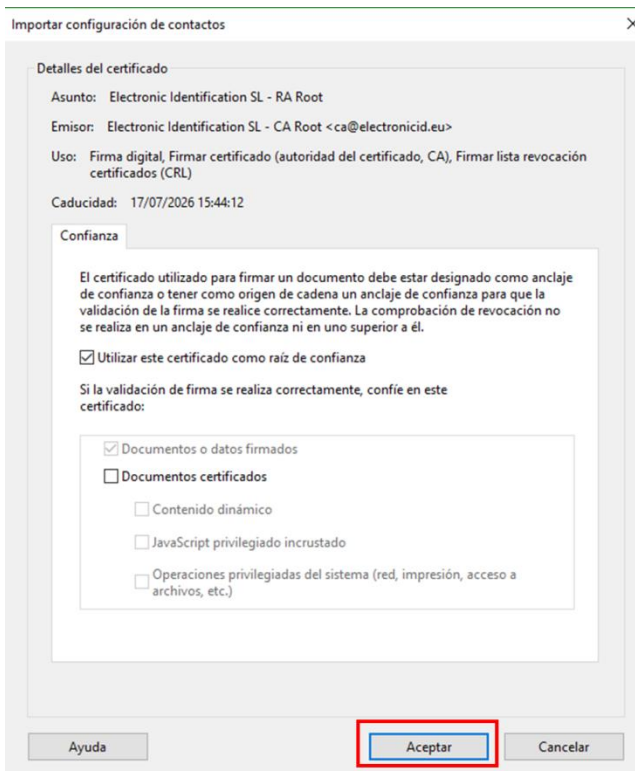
Importar configuración de contactos

×

Detalles del certificado

Asunto: Electronic Identification SL - RA Root

Emisor: Electronic Identification SL - CA Root <ca@electronicid.eu>

Uso: Firma digital, Firmar certificado (autoridad del certificado, CA), Firmar lista revocación certificados (CRL)

Caducidad: 17/07/2026 15:44:12

Confianza

El certificado utilizado para firmar un documento debe estar designado como anclaje de confianza o tener como origen de cadena un anclaje de confianza para que la validación de la firma se realice correctamente. La comprobación de revocación no se realiza en un anclaje de confianza ni en uno superior a él.

☑ Utilizar este certificado como raíz de confianza

Si la validación de firma se realiza correctamente, confíe en este certificado:

☑ Documentos o datos firmados

☐ Documentos certificados

☐ Contenido dinámico

☐ JavaScript privilegiado incrustado

☐ Operaciones privilegiadas del sistema (red, impresión, acceso a archivos, etc.)

Ayuda

Aceptar

Cancelar